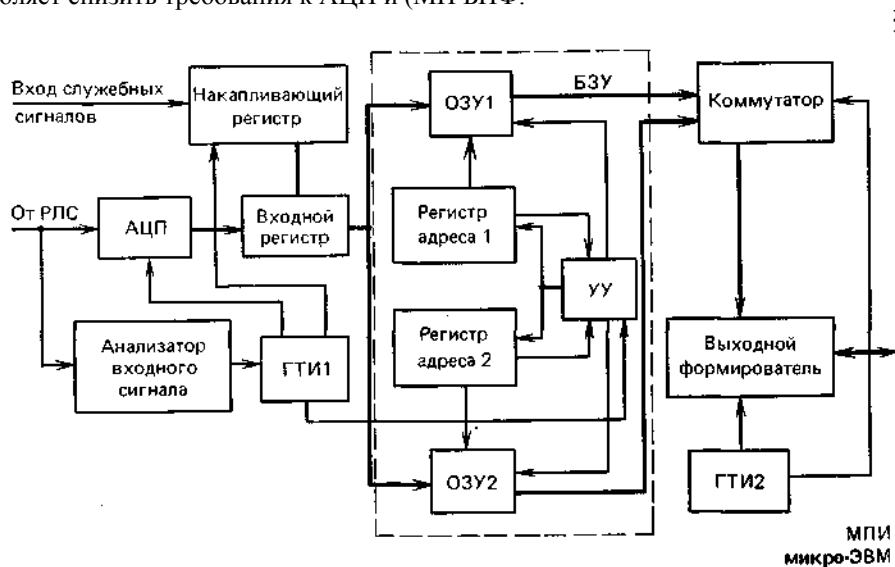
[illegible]оляет снизить требования к АЦП и (МПИ)ВПФ.

Вход служебных сигналов

Накапливающий регистр

ОЗУ1

БЗУ

Коммутатор

От РЛС

АЦП

Входной регистр

Регистр адреса 1

УУ

Анализатор входного сигнала

ГТИ1

Регистр адреса 2

Выходной формирователь

ОЗУ2

ГТИ2

МПИ
микро-ЭВМ